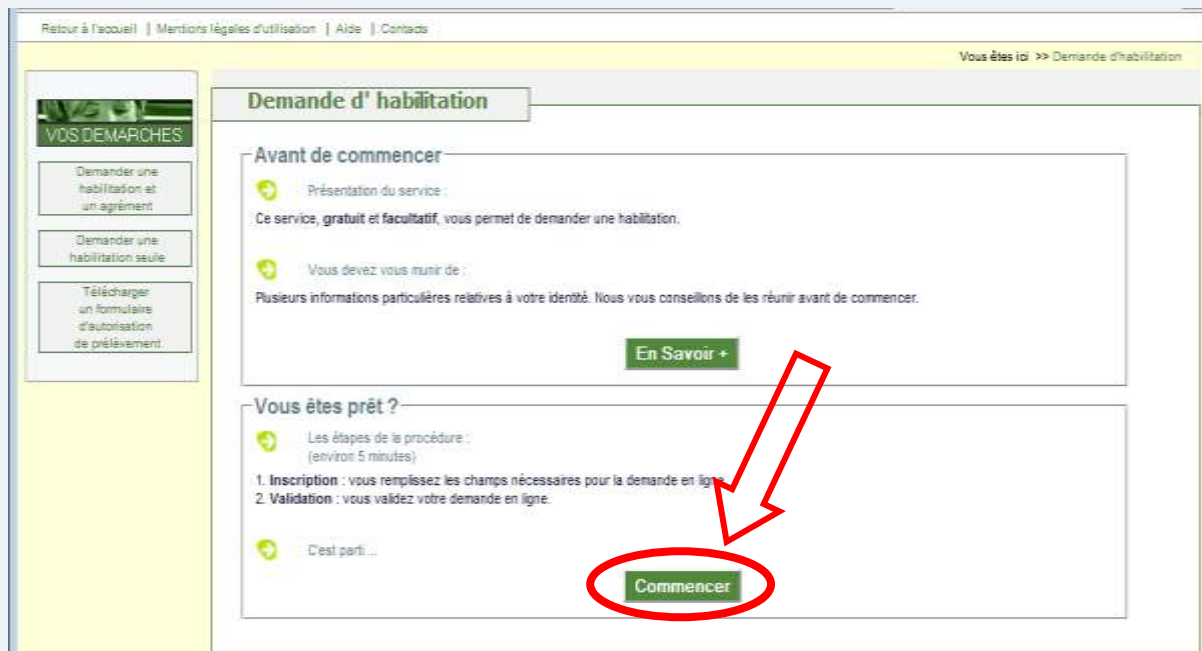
Retour à l'accueil | Mentions légales d'utilisation | Aide | Contacts

Vous êtes ici >> Demande d'habilitation

VOS DEMARCHES

Demander une habilitation et un agrément

Demander une habilitation seule

Télécharger un formulaire d'autorisation de prélèvement

Demande d' habilitation

Avant de commencer

Présentation du service :

Ce service, **gratuit** et **facultatif**, vous permet de demander une habilitation.

Vous devez vous munir de :

Plusieurs informations particulières relatives à votre identité. Nous vous conseillons de les réunir avant de commencer.

En Savoir +

Vous êtes prêt ?

Les étapes de la procédure : (environ 5 minutes)

1. **Inscription** : vous remplissez les champs nécessaires pour la demande en ligne.
2. **Validation** : vous validez votre demande en ligne.

C'est parti ...

Commencer